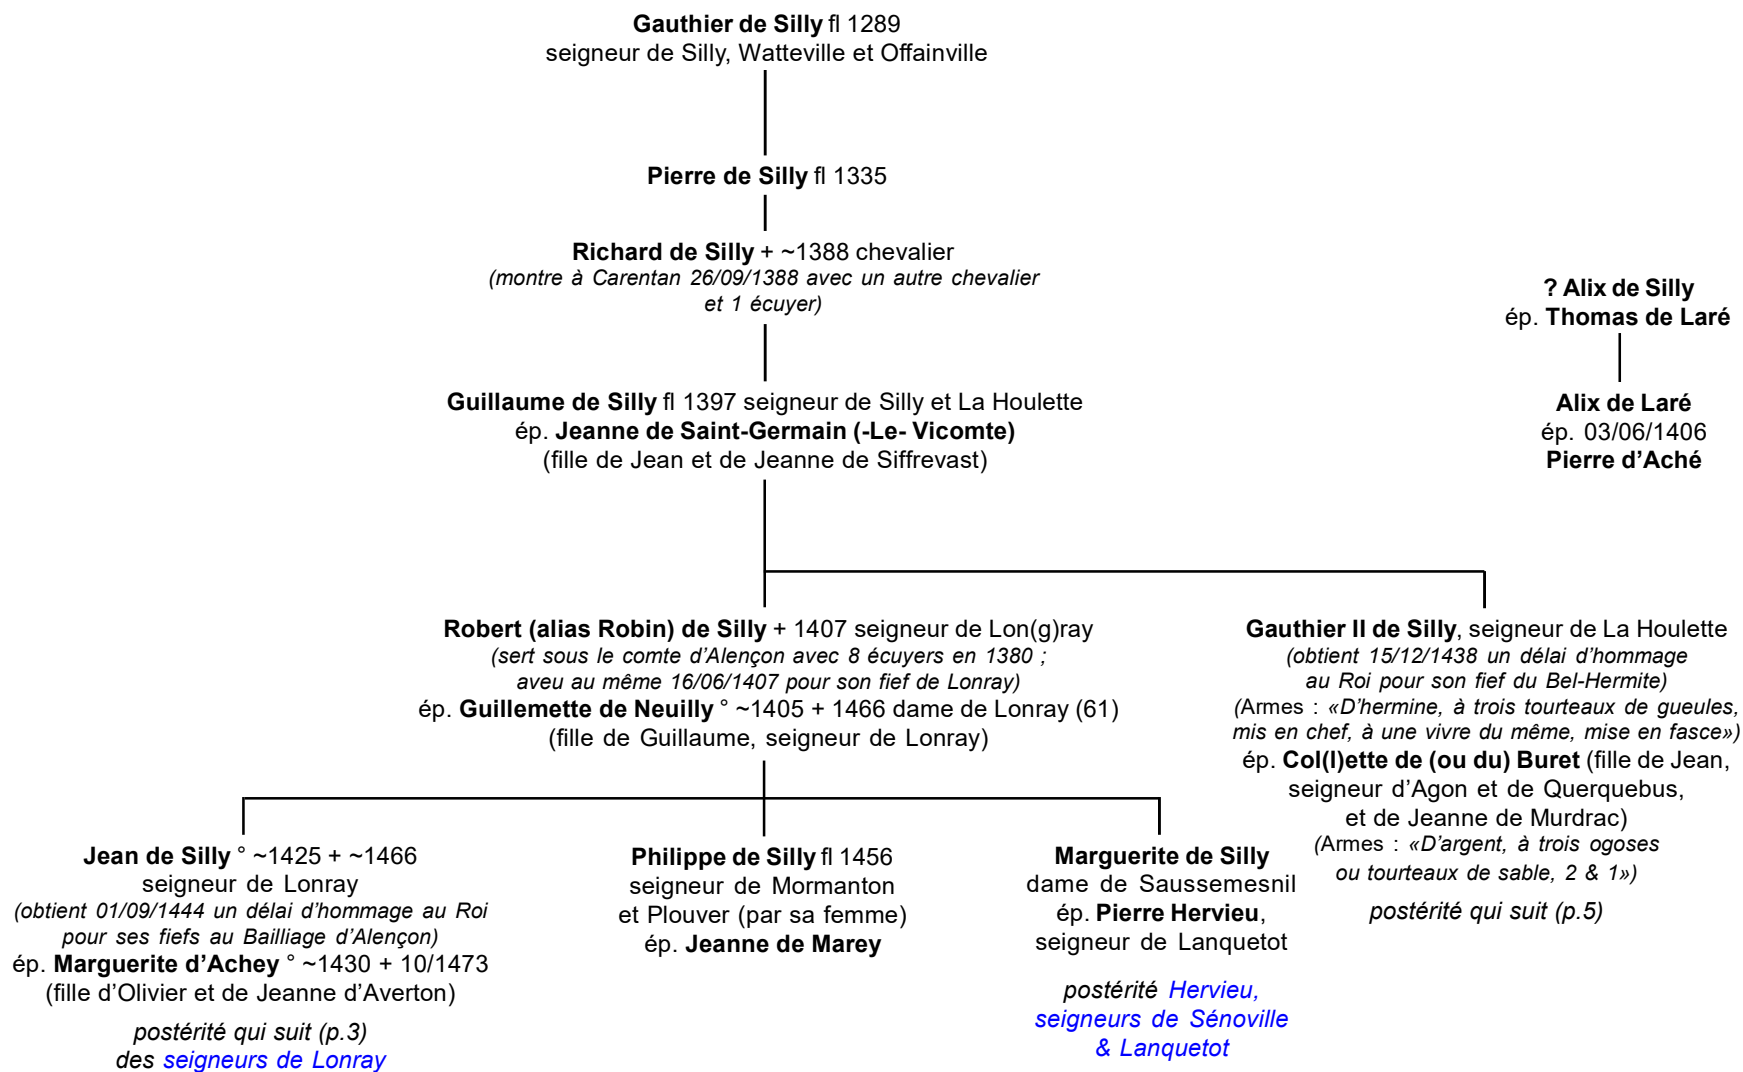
Gauthier de Silly fl 1289
seigneur de Silly, Watteville et Offainville

Pierre de Silly fl 1335

Richard de Silly + ~1388 chevalier
(montre à Carentan 26/09/1388 avec un autre chevalier et 1 écuyer)

? Alix de Silly
ép. Thomas de Laré

Alix de Laré
ép. 03/06/1406
Pierre d'Aché

Guillaume de Silly fl 1397 seigneur de Silly et La Houlette
ép. Jeanne de Saint-Germain (-Le- Vicomte)
(fille de Jean et de Jeanne de Siffrevast)

Robert (alias Robin) de Silly + 1407 seigneur de Lon(g)ray
(sert sous le comte d'Alençon avec 8 écuyers en 1380 ; aveu au même 16/06/1407 pour son fief de Lonray)
ép. Guillemette de Neuilly ° ~1405 + 1466 dame de Lonray (61)
(fille de Guillaume, seigneur de Lonray)

Gauthier II de Silly, seigneur de La Houlette
(obtient 15/12/1438 un délai d'hommage au Roi pour son fief du Bel-Hermite)
(Armes : «D'hermine, à trois tourteaux de gueules, mis en chef, à une vivre du même, mise en fasce»)
ép. Col(l)ette de (ou du) Buret (fille de Jean, seigneur d'Agon et de Querquebus, et de Jeanne de Murdrac)
(Armes : «D'argent, à trois ogoses ou tourteaux de sable, 2 & 1»)
postérité qui suit (p.5)

Jean de Silly ° ~1425 + ~1466
seigneur de Lonray
(obtient 01/09/1444 un délai d'hommage au Roi pour ses fiefs au Bailliage d'Alençon)
ép. Marguerite d'Achey ° ~1430 + 10/1473
(fille d'Olivier et de Jeanne d'Averton)
postérité qui suit (p.3)
des seigneurs de Lonray

Philippe de Silly fl 1456
seigneur de Mormanton et Plouver (par sa femme)
ép. Jeanne de Marey

Marguerite de Silly
dame de Saussemesnil
ép. Pierre Hervieu, seigneur de Lanquetot
postérité Hervieu, seigneurs de Sénoville & Lanquetot